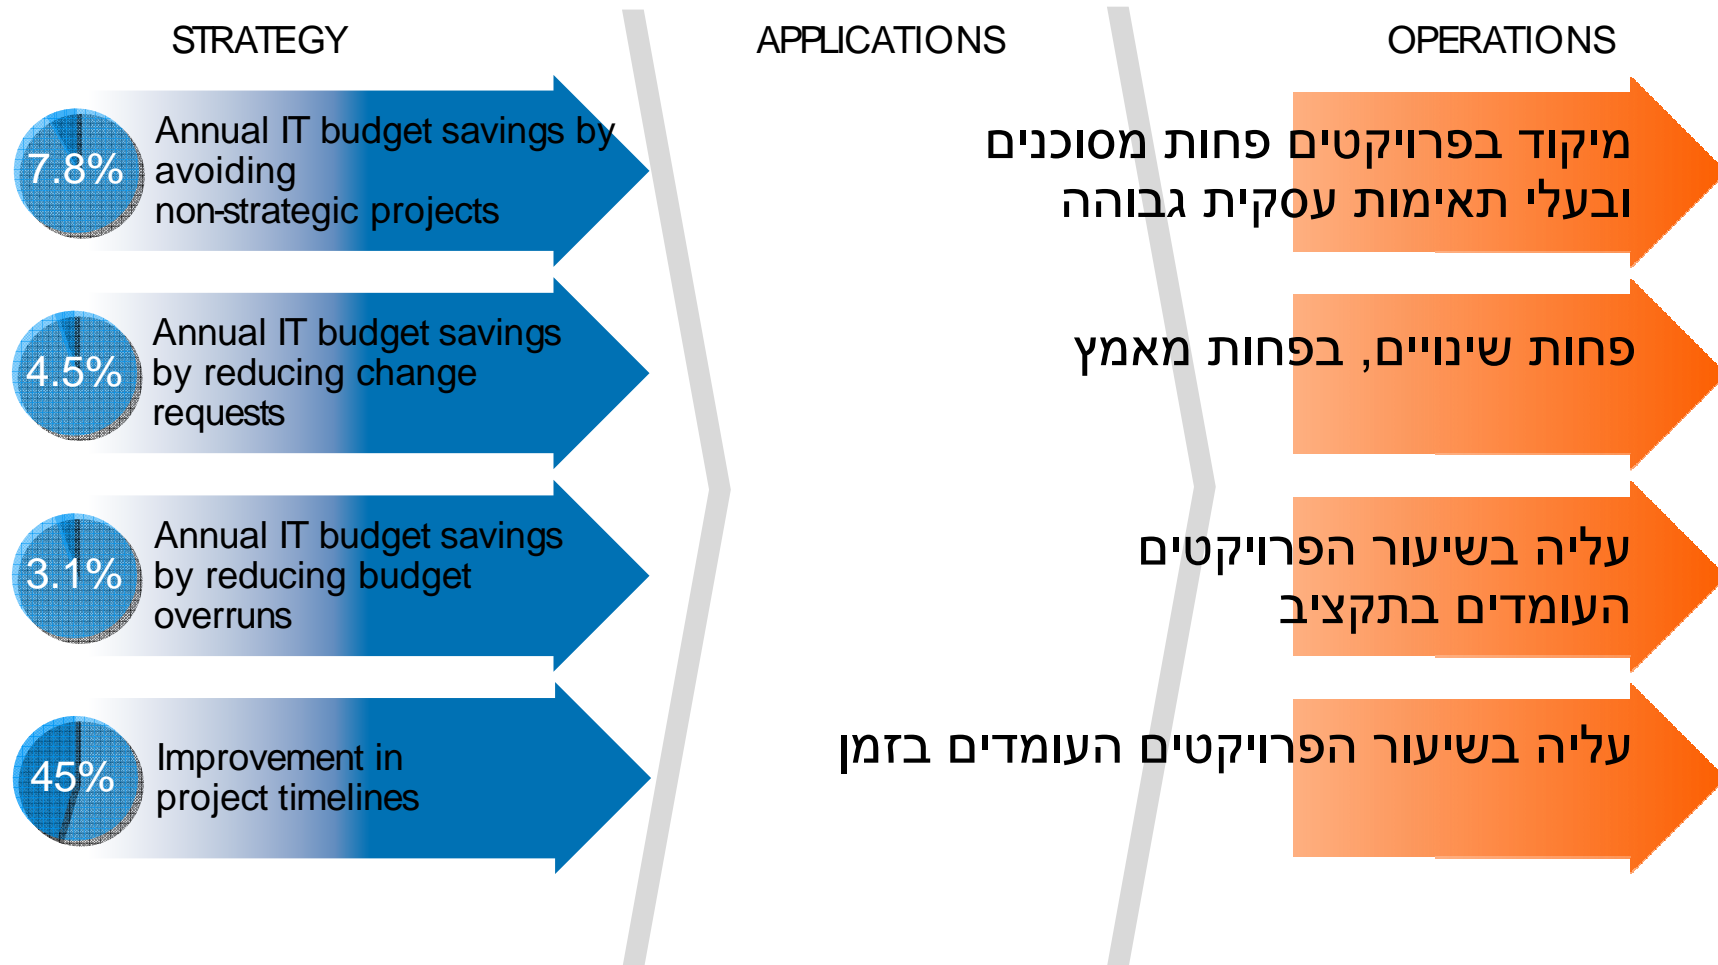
STRATEGY

APPLICATIONS

OPERATIONS

7.8%

Annual IT budget savings by avoiding non-strategic projects

4.5%

Annual IT budget savings by reducing change requests

3.1%

Annual IT budget savings by reducing budget overruns

45%

Improvement in project timelines

מיקוד בפרויקטים פחות מסוכנים ובעלי תאימות עסקית גבוהה

פחות שינויים, בפחות מאמץ

עליה בשיעור הפרויקטים העומדים בתקציב

עליה בשיעור הפרויקטים העומדים בזמן